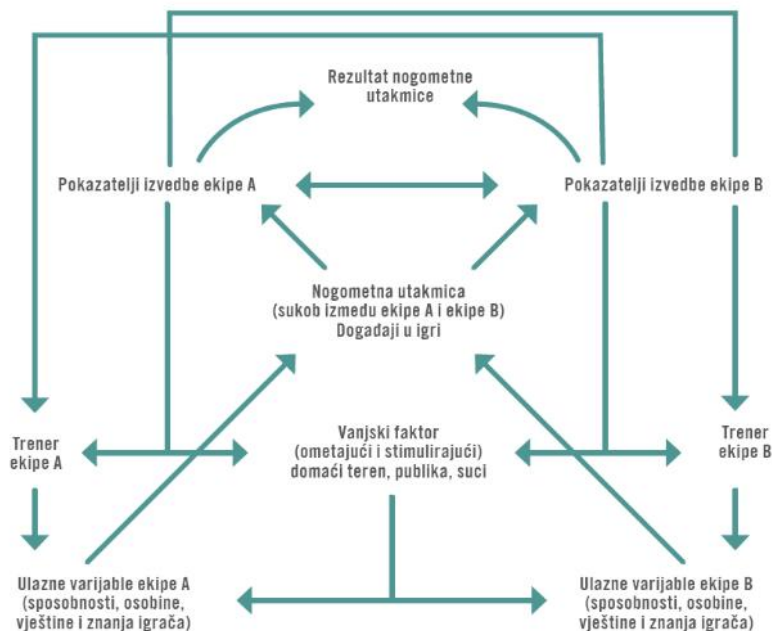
Rezultat nogometne utakmice

Pokazatelji izvedbe ekipe A

Pokazatelji izvedbe ekipe B

Nogometna utakmica
(sukob izmedu ekipe A i ekipe B)
Događaji u igri

Trener ekipe A

Vanjski faktor
(ometajući i stimulirajući)
domaći teren, publika, suci

Trener ekipe B

Ulazne varijable ekipe A
(sposobnosti, osobine, vještine i znanja igrača)

Ulazne varijable ekipe B
(sposobnosti, osobine, vještine i znanja igrača)